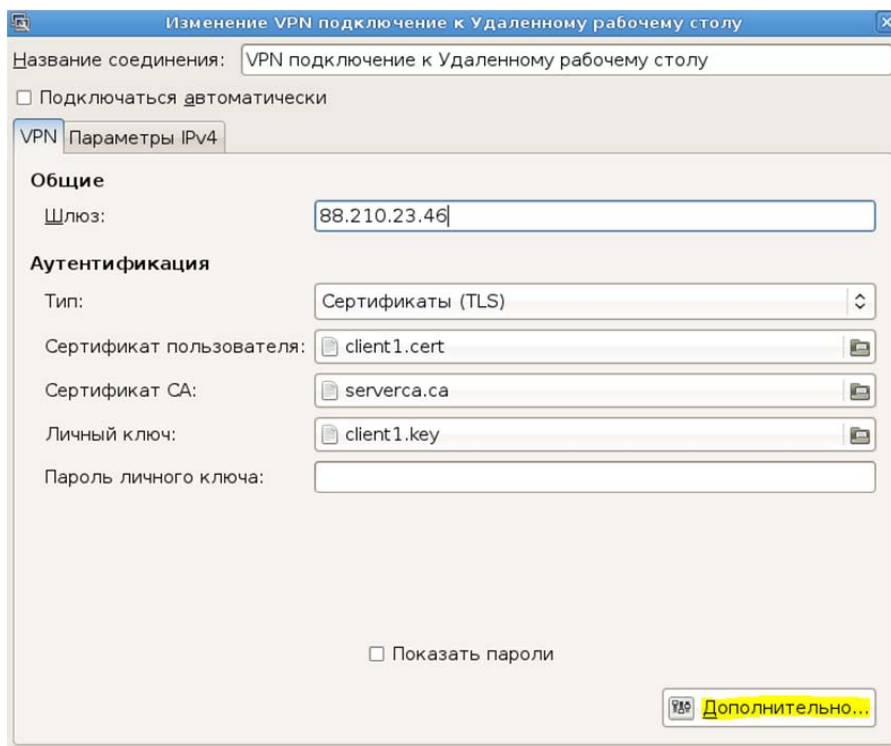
Изменение VPN подключение к Удаленному рабочему столу

Название соединения: VPN подключение к Удаленному рабочему столу

☐ Подключаться автоматически

VPN | Параметры IPv4

Общие

Шлюз: 88.210.23.46

Аутентификация

Тип: Сертификаты (TLS)

Сертификат пользователя: client1.cert

Сертификат CA: serverca.ca

Личный ключ: client1.key

Пароль личного ключа:

☐ Показать пароли

Дополнительно...